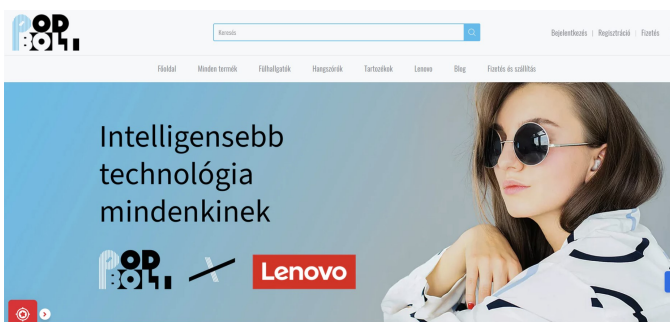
POD BOLT

Keresés

Bejelentkezés | Regisztráció | Fizetés

Főoldal Minden termék Fülhallgatók Hangszórók Tartozékok Lenovo Blog Fizetés és szállítás

Intelligensebb technológia mindenkinek

POD BOLT × Lenovo